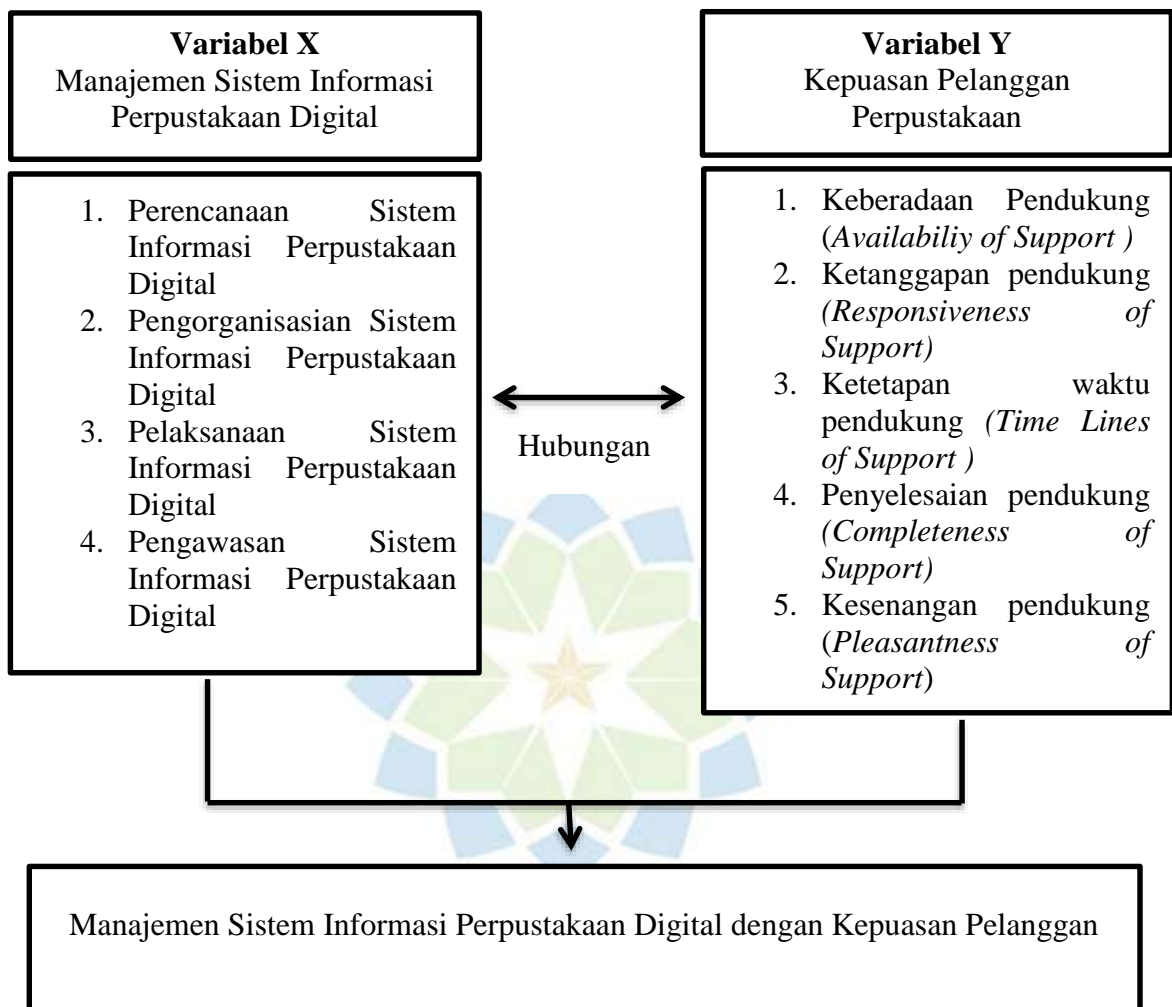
**Variabel X**
Manajemen Sistem Informasi Perpustakaan Digital

1. Perencanaan Sistem Informasi Perpustakaan Digital
2. Pengorganisasian Sistem Informasi Perpustakaan Digital
3. Pelaksanaan Sistem Informasi Perpustakaan Digital
4. Pengawasan Sistem Informasi Perpustakaan Digital

Hubungan

**Variabel Y**
Kepuasan Pelanggan Perpustakaan

1. Keberadaan Pendukung (*Availabiliy of Support )*
2. Ketanggapan pendukung *(Responsiveness of Support)*
3. Ketetapan waktu pendukung *(Time Lines of Support )*
4. Penyelesaian pendukung *(Completeness of Support)*
5. Kesenangan pendukung (*Pleasantness of Support*)

Manajemen Sistem Informasi Perpustakaan Digital dengan Kepuasan Pelanggan